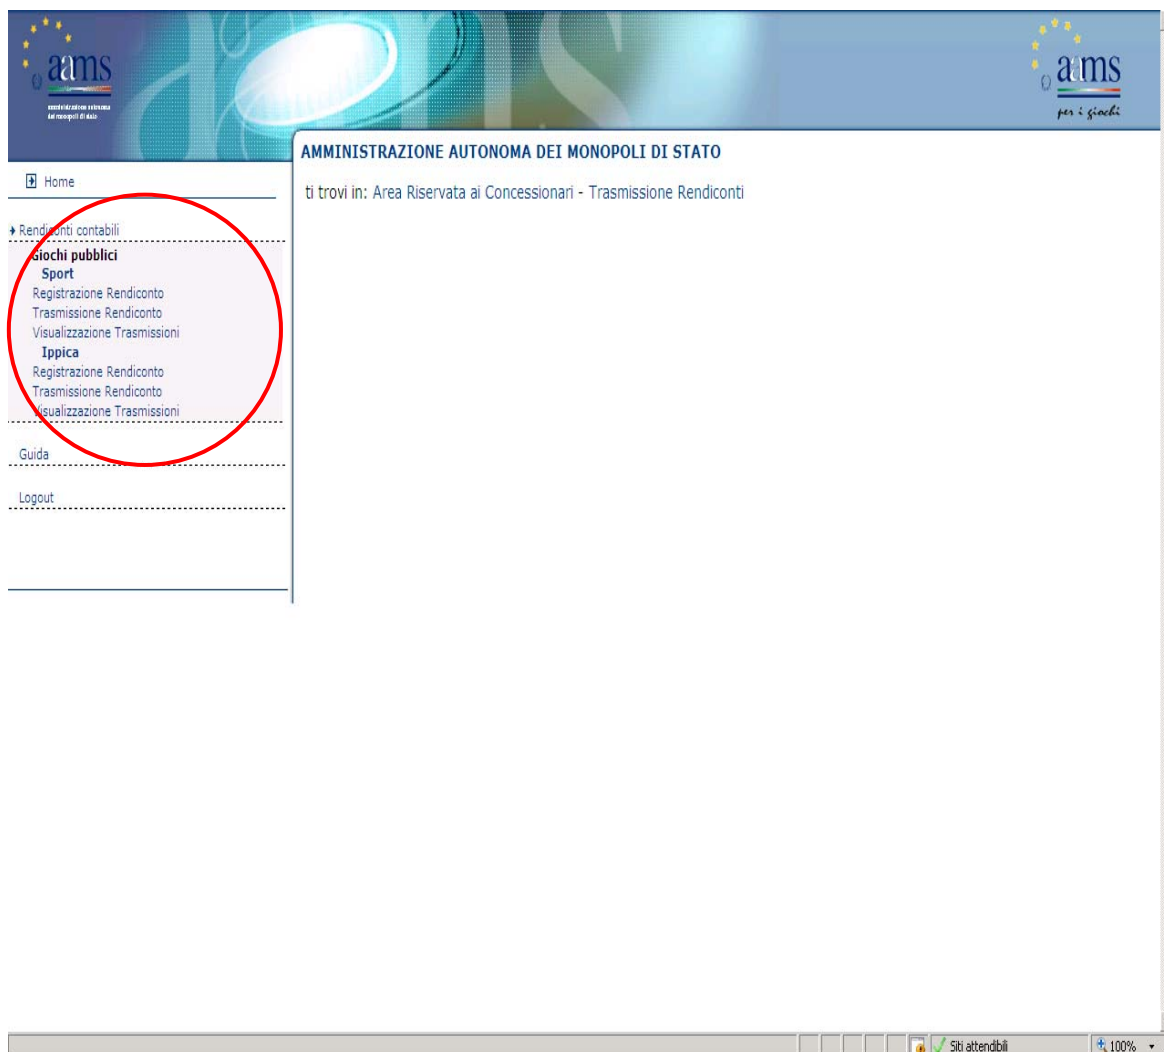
aams
amministrazione autonoma dei monopoli di stato

aams
per i giochi

AMMINISTRAZIONE AUTONOMA DEI MONOPOLI DI STATO

Home

ti trovi in: Area Riservata ai Concessionari - Trasmissione Rendiconti

Rendiconti contabili
Giochi pubblici
Sport
Registrazione Rendiconto
Trasmissione Rendiconto
Visualizzazione Trasmissioni
Ippica
Registrazione Rendiconto
Trasmissione Rendiconto
Visualizzazione Trasmissioni

Guida

Logout

Siti attendibili
100%